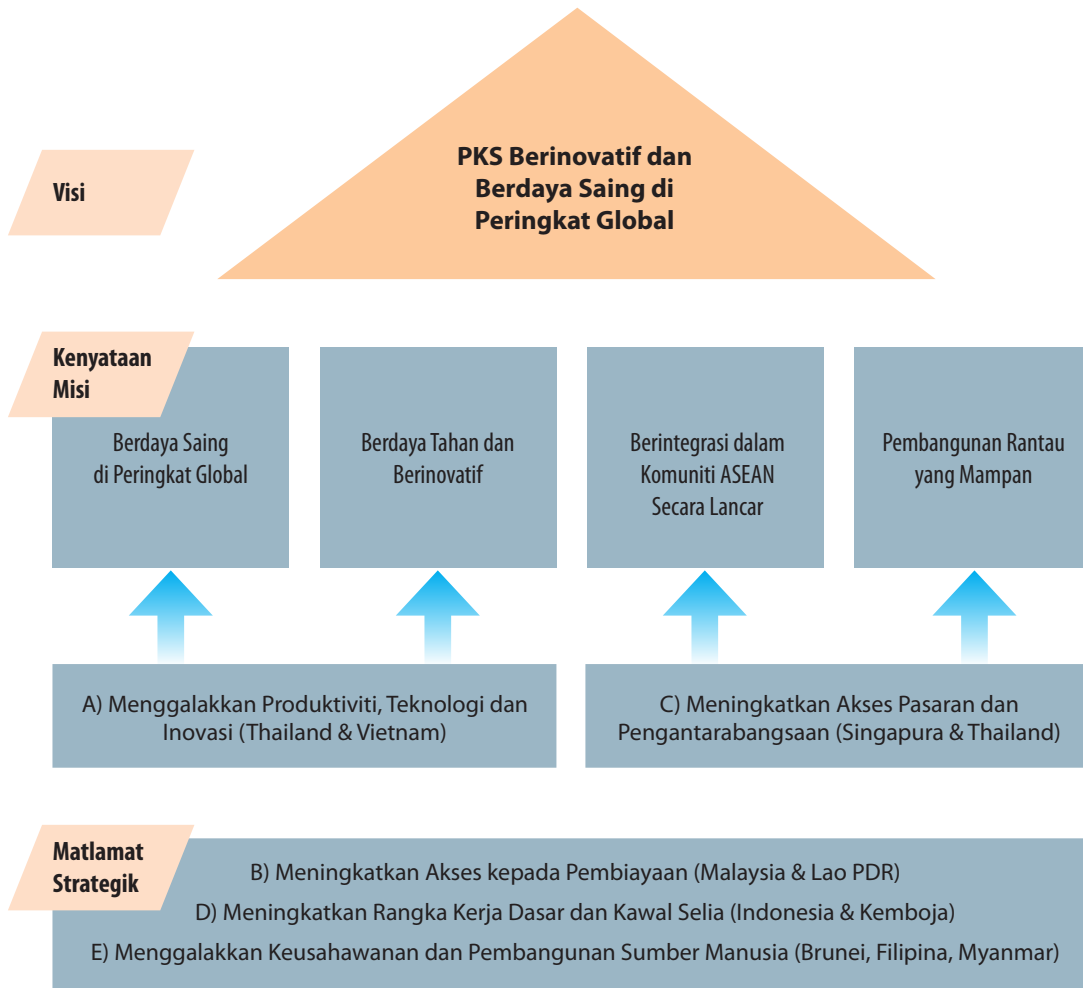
Visi

PKS Berinovatif dan Berdaya Saing di Peringkat Global

Kenyataan Misi

Berdaya Saing di Peringkat Global

Berdaya Tahan dan Berinovatif

Berintegrasi dalam Komuniti ASEAN Secara Lancar

Pembangunan Rantau yang Mampan

A) Menggalakkan Produktiviti, Teknologi dan Inovasi (Thailand & Vietnam)

C) Meningkatkan Akses Pasaran dan Pengantarabangsaan (Singapura & Thailand)

Matlamat Strategik

B) Meningkatkan Akses kepada Pembiayaan (Malaysia & Lao PDR)

D) Meningkatkan Rangka Kerja Dasar dan Kawal Selia (Indonesia & Kemboja)

E) Menggalakkan Keusahawanan dan Pembangunan Sumber Manusia (Brunei, Filipina, Myanmar)